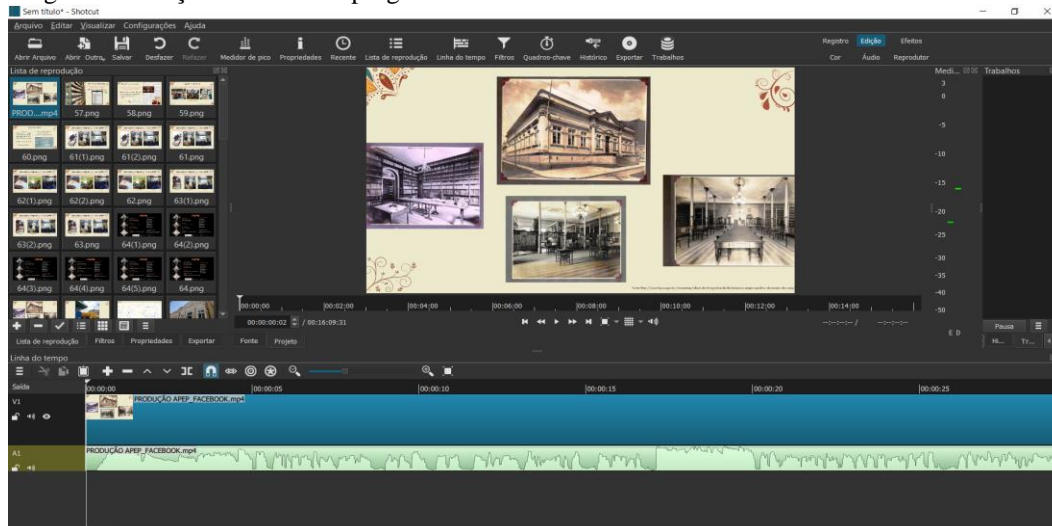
Sem título* - Shotcut

Arquivo Editar Visualizar Configurações Ajuda

Abrir Arquivo Abrir Outro Salvar Desfazer Refazer Medidor de pico Propriedades Recente Lista de reprodução Linha do tempo Filtros Quadros-chave Histórico Exportar Trabalhos

Registro Edição Efeitos

Cor Áudio Reprodutor

Lista de reprodução

PROD....mp4 57.png 58.png 59.png

60.png 61(1).png 61(2).png 61.png

62(1).png 62(2).png 62.png 63(1).png

63(2).png 63.png 64(1).png 64(2).png

64(3).png 64(4).png 64(5).png 64.png

Lista de reprodução Filtros Propriedades Exportar

Medi... Trabalhos

3 0 -5 -10 -15 -20 -25 -30 -35 -40 -50

E D

00:00:00 00:02:00 00:04:00 00:06:00 00:08:00 00:10:00 00:12:00 00:14:00

00:00:00:02 / 00:16:09:31

--:--:--:-- / --:--:--:--

Fonte Projeto

Pausa

Hi... Tr...

Linha do tempo

Saída

00:00:00 00:00:05 00:00:10 00:00:15 00:00:20 00:00:25

V1

PRODUÇÃO APEP_FACEBOOK.mp4

A1

PRODUÇÃO APEP_FACEBOOK.mp4